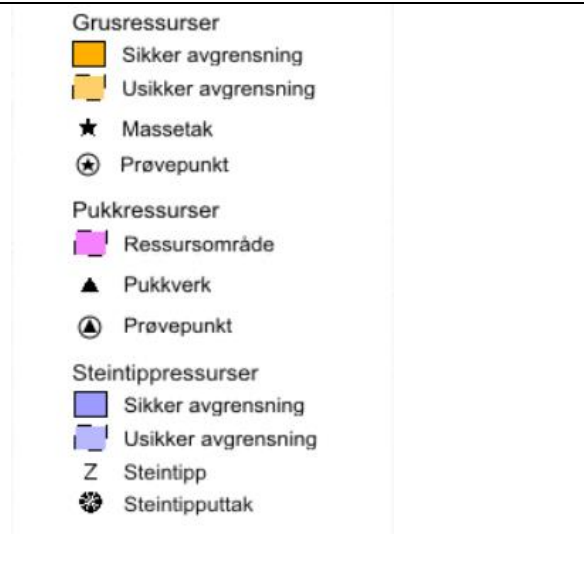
Grusressurser
Sikker avgrensning
Usikker avgrensning
Massetak
Prøvepunkt

Pukkressurser
Ressursområde
Pukkverk
Prøvepunkt

Steintippressurser
Sikker avgrensning
Usikker avgrensning
Z Steintipp
Steintipputtak